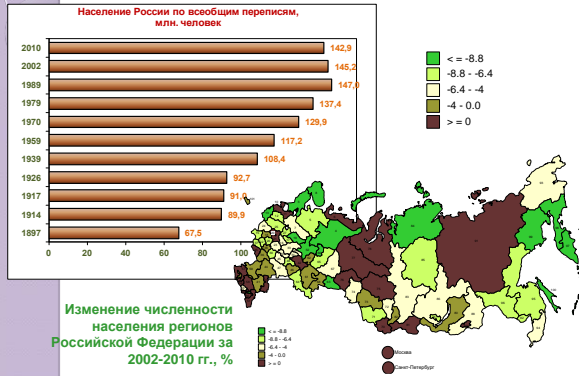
Население России по всеобщим переписям, млн. человек

| Год | млн. человек |
|---|---|
| 2010 | 142,9 |
| 2002 | 145,2 |
| 1989 | 147,0 |
| 1979 | 137,4 |
| 1970 | 129,9 |
| 1959 | 117,2 |
| 1939 | 108,4 |
| 1926 | 92,7 |
| 1917 | 91,0 |
| 1914 | 89,9 |
| 1897 | 67,5 |

0 20 40 60 80 100

< = -8.8
-8.8 - -6.4
-6.4 - -4
-4 - 0.0
> = 0

Изменение численности населения регионов Российской Федерации за 2002-2010 гг., %

< = -8.8
-8.8 - -6.4
-6.4 - -4
-4 - 0.0
> = 0

Москва
Санкт-Петербург